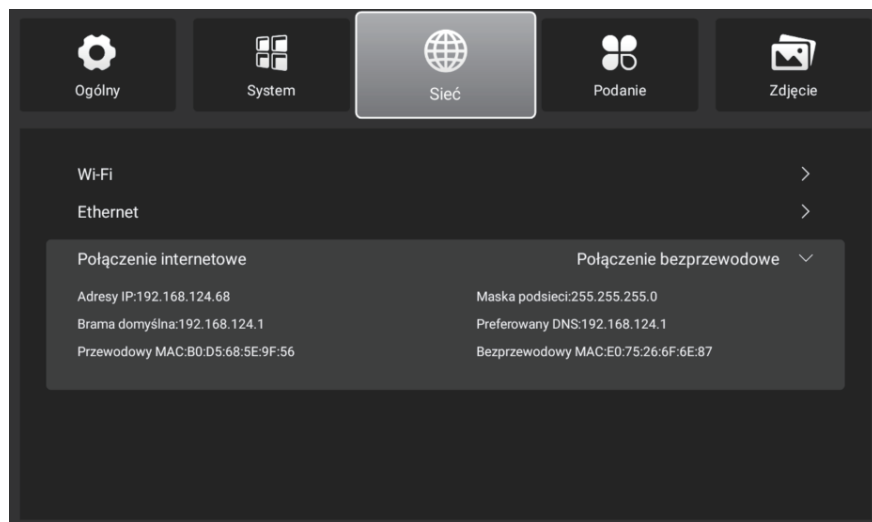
Ogólny
System
Sieć
Podanie
Zdjęcie

Wi-Fi
Ethernet

Połączenie internetowe
Połączenie bezprzewodowe

Adresy IP:192.168.124.68
Maska podsieci:255.255.255.0
Brama domyślna:192.168.124.1
Preferowany DNS:192.168.124.1
Przewodowy MAC:B0:D5:68:5E:9F:56
Bezprzewodowy MAC:E0:75:26:6F:6E:87